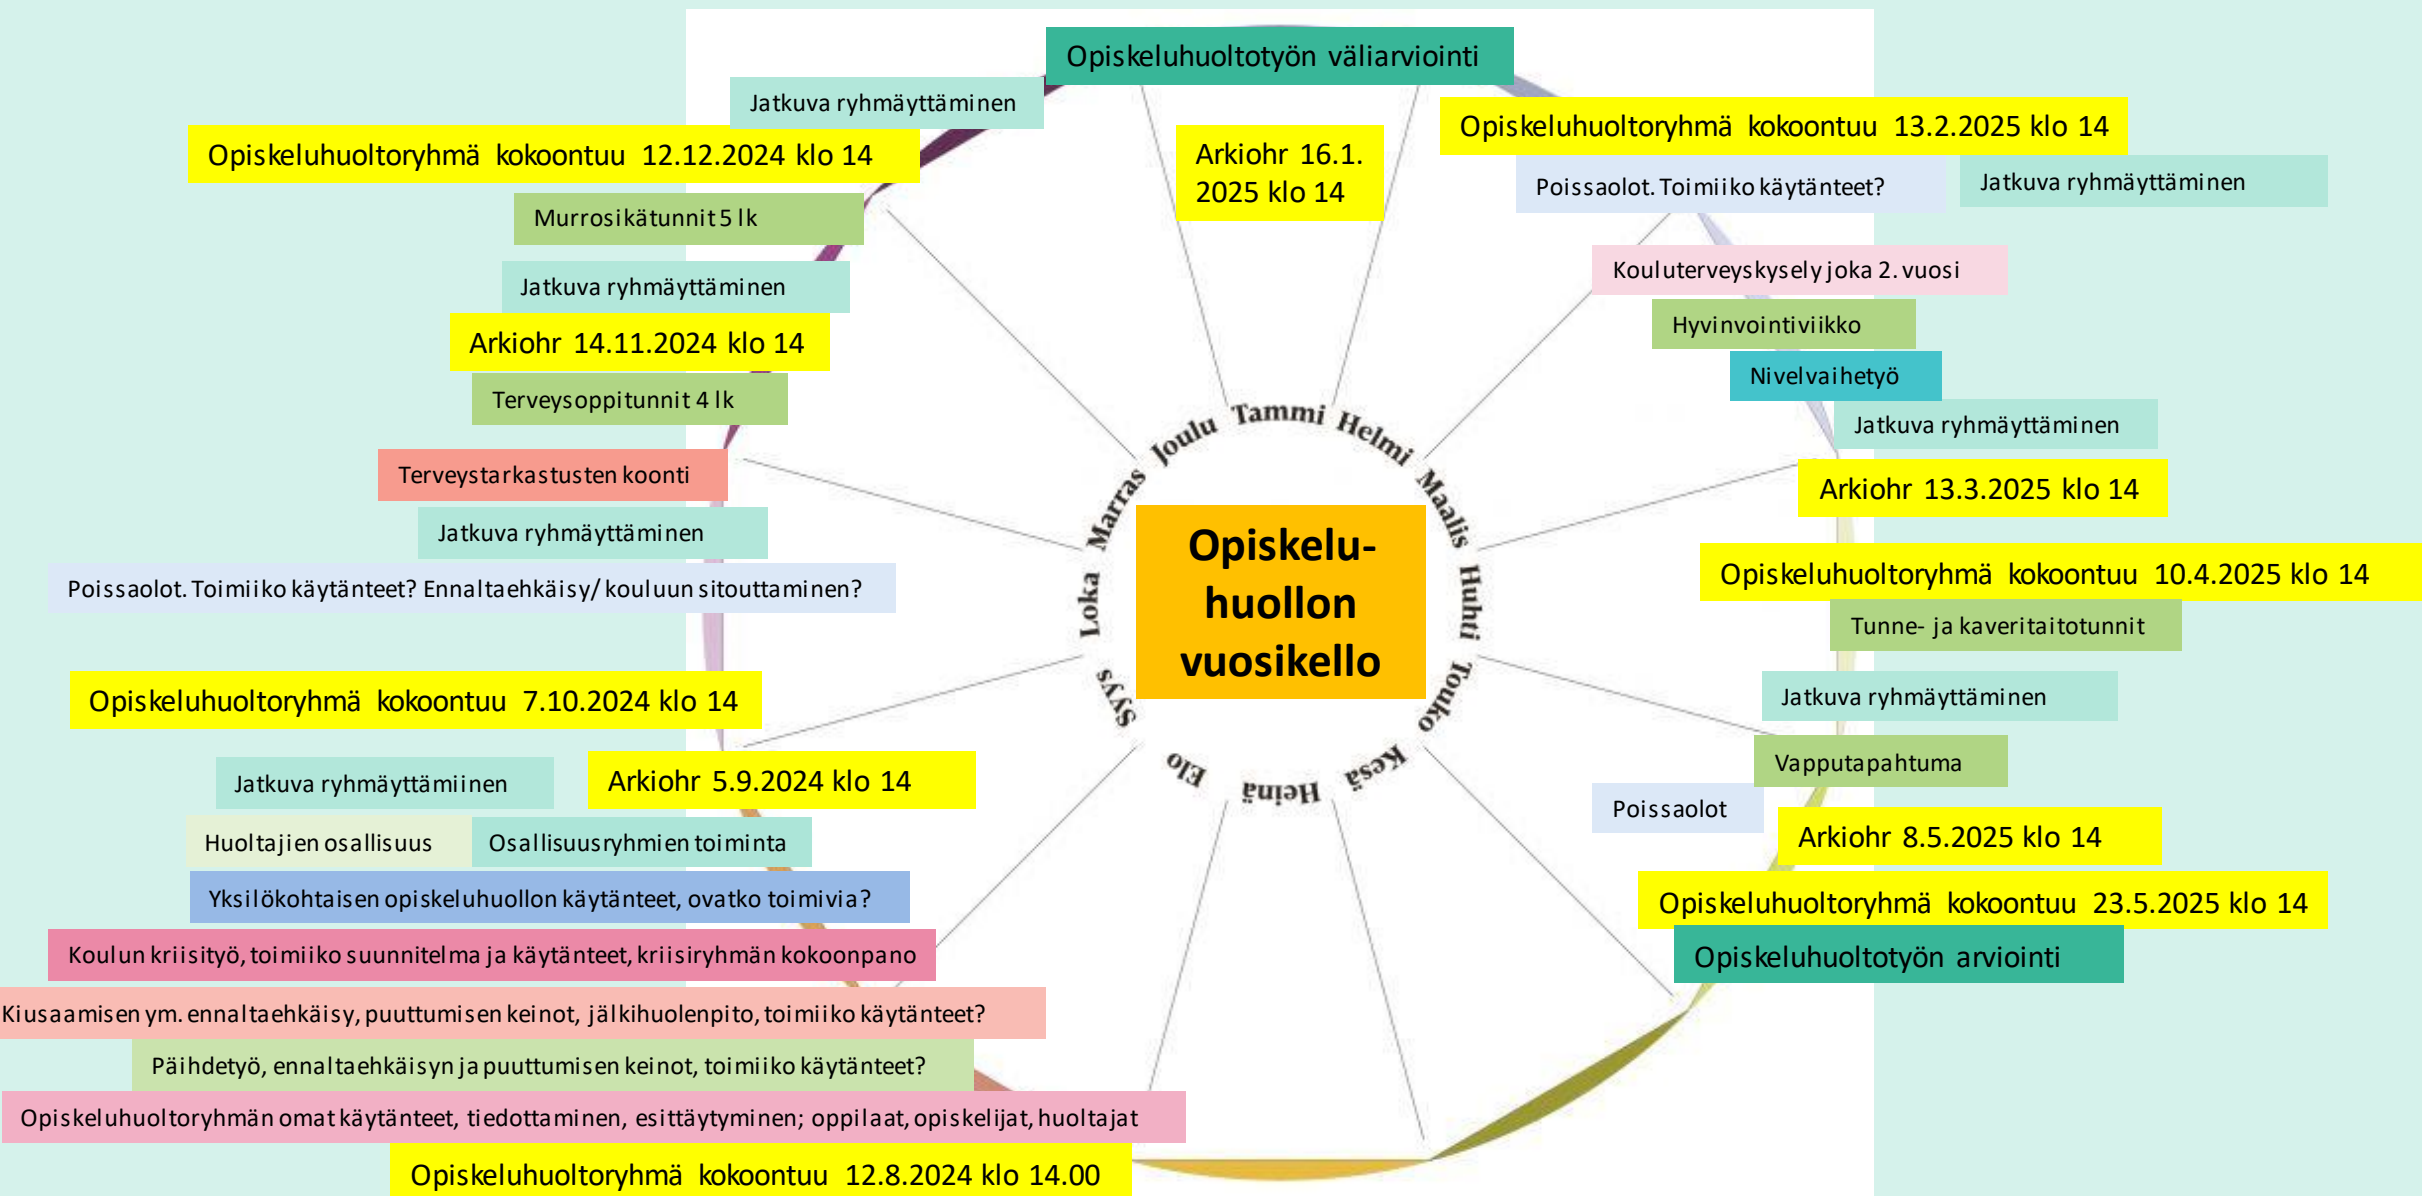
Opiskeluhuoltotyön väliarviointi

Jatkuva ryhmäyttäminen

Opiskeluhuoltoryhmä kokoontuu 12.12.2024 klo 14

Arkiohr 16.1. 2025 klo 14

Opiskeluhuoltoryhmä kokoontuu 13.2.2025 klo 14

Poissaolot. Toimiiko käytänteet?

Jatkuva ryhmäyttäminen

Murrosikätunnit 5 lk

Jatkuva ryhmäyttäminen

Kouluterveyskysely joka 2. vuosi

Hyvinvointiviikko

Arkiohr 14.11.2024 klo 14

Terveysoppitunnit 4 lk

Nivelvaihetyö

Jatkuva ryhmäyttäminen

Terveystarkastusten koonti

Arkiohr 13.3.2025 klo 14

Jatkuva ryhmäyttäminen

Poissaolot. Toimiiko käytänteet? Ennaltaehkäisy/ kouluun sitouttaminen?

Opiskeluhuoltoryhmä kokoontuu 10.4.2025 klo 14

Tunne- ja kaveritaitotunnit

Joulu Tammi Helmi Maalis Huhti Touko Kesä Heinä Elo Syys Loka Marras

Opiskelu-huollon vuosikello

Opiskeluhuoltoryhmä kokoontuu 7.10.2024 klo 14

Jatkuva ryhmäyttäminen

Vapputapahtuma

Jatkuva ryhmäyttämiinen

Arkiohr 5.9.2024 klo 14

Poissaolot

Arkiohr 8.5.2025 klo 14

Huoltajien osallisuus

Osallisuusryhmien toiminta

Opiskeluhuoltoryhmä kokoontuu 23.5.2025 klo 14

Yksilökohtaisen opiskeluhuollon käytänteet, ovatko toimivia?

Opiskeluhuoltotyön arviointi

Koulun kriisityö, toimiiko suunnitelma ja käytänteet, kriisiryhmän kokoonpano

Kiusaamisen ym. ennaltaehkäisy, puuttumisen keinot, jälkihuolenpito, toimiiko käytänteet?

Päihdetyö, ennaltaehkäisyn ja puuttumisen keinot, toimiiko käytänteet?

Opiskeluhuoltoryhmän omat käytänteet, tiedottaminen, esittäytyminen; oppilaat, opiskelijat, huoltajat

Opiskeluhuoltoryhmä kokoontuu 12.8.2024 klo 14.00